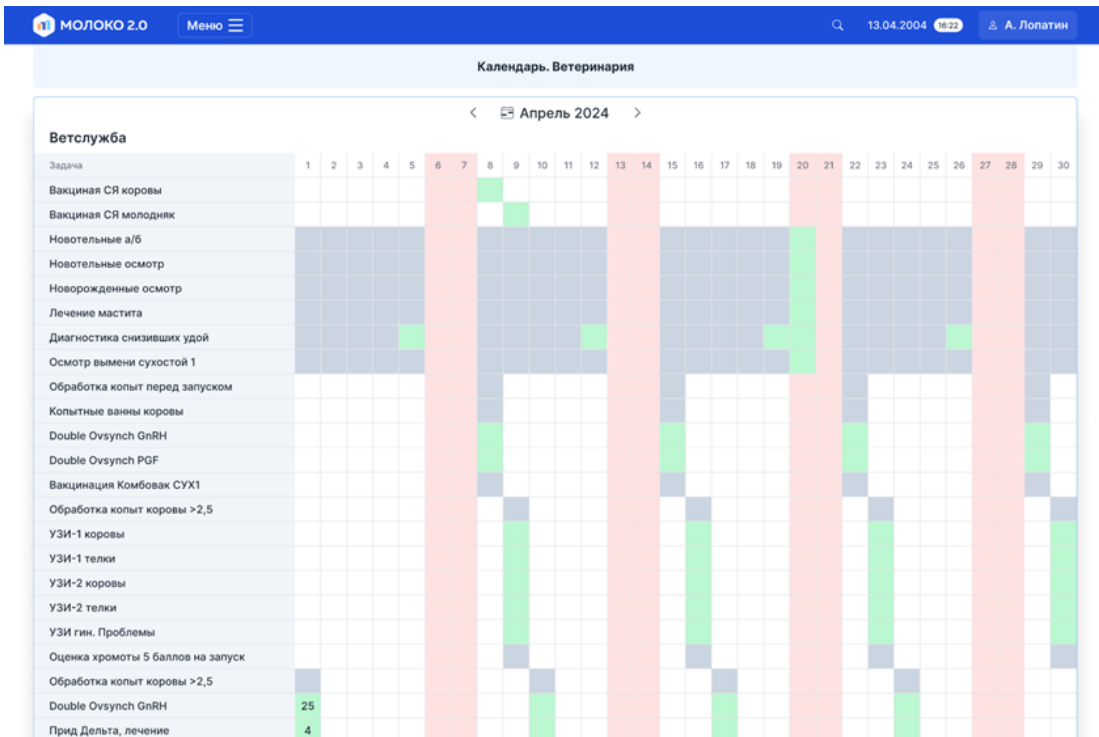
МОЛОКО 2.0 Меню 13.04.2004 16:22 А. Лопатин

Календарь. Ветеринария

Апрель 2024

Ветслужба

| Задача | 1 | 2 | 3 | 4 | 5 | 6 | 7 | 8 | 9 | 10 | 11 | 12 | 13 | 14 | 15 | 16 | 17 | 18 | 19 | 20 | 21 | 22 | 23 | 24 | 25 | 26 | 27 | 28 | 29 | 30 |
|---|---|---|---|---|---|---|---|---|---|---|---|---|---|---|---|---|---|---|---|---|---|---|---|---|---|---|---|---|---|---|
| Вакциная СЯ коровы | | | | | | | | | | | | | | | | | | | | | | | | | | | | | | |
| Вакциная СЯ молодняк | | | | | | | | | | | | | | | | | | | | | | | | | | | | | | |
| Новотельные а/б | | | | | | | | | | | | | | | | | | | | | | | | | | | | | | |
| Новотельные осмотр | | | | | | | | | | | | | | | | | | | | | | | | | | | | | | |
| Новорожденные осмотр | | | | | | | | | | | | | | | | | | | | | | | | | | | | | | |
| Лечение мастита | | | | | | | | | | | | | | | | | | | | | | | | | | | | | | |
| Диагностика снизивших удой | | | | | | | | | | | | | | | | | | | | | | | | | | | | | | |
| Осмотр вымени сухостой 1 | | | | | | | | | | | | | | | | | | | | | | | | | | | | | | |
| Обработка копыт перед запуском | | | | | | | | | | | | | | | | | | | | | | | | | | | | | | |
| Копытные ванны коровы | | | | | | | | | | | | | | | | | | | | | | | | | | | | | | |
| Double Ovsynch GnRH | | | | | | | | | | | | | | | | | | | | | | | | | | | | | | |
| Double Ovsynch PGF | | | | | | | | | | | | | | | | | | | | | | | | | | | | | | |
| Вакцинация Комбовак СУХ1 | | | | | | | | | | | | | | | | | | | | | | | | | | | | | | |
| Обработка копыт коровы >2,5 | | | | | | | | | | | | | | | | | | | | | | | | | | | | | | |
| УЗИ-1 коровы | | | | | | | | | | | | | | | | | | | | | | | | | | | | | | |
| УЗИ-1 телки | | | | | | | | | | | | | | | | | | | | | | | | | | | | | | |
| УЗИ-2 коровы | | | | | | | | | | | | | | | | | | | | | | | | | | | | | | |
| УЗИ-2 телки | | | | | | | | | | | | | | | | | | | | | | | | | | | | | | |
| УЗИ гин. Проблемы | | | | | | | | | | | | | | | | | | | | | | | | | | | | | | |
| Оценка хромоты 5 баллов на запуск | | | | | | | | | | | | | | | | | | | | | | | | | | | | | | |
| Обработка копыт коровы >2,5 | | | | | | | | | | | | | | | | | | | | | | | | | | | | | | |
| Double Ovsynch GnRH | 25 | | | | | | | | | | | | | | | | | | | | | | | | | | | | | |
| Прид Дельта, лечение | 4 | | | | | | | | | | | | | | | | | | | | | | | | | | | | | |